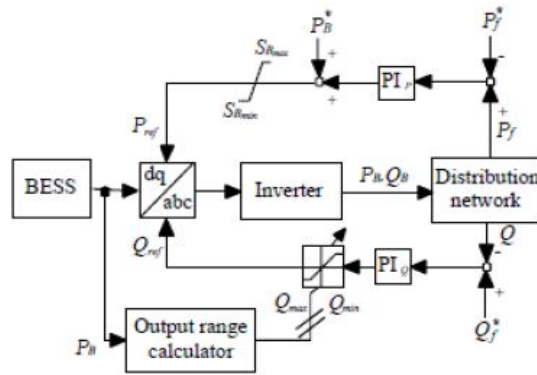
$P_B^*$
$P_f^*$
$S_{R_{max}}$
+
-
$S_{R_{min}}$
+
$PI_P$
$P_{ref}$
+
$P_f$
BESS
dq
abc
Inverter
$P_B, Q_B$
Distribution network
$Q$
$Q_{ref}$
-
$PI_Q$
+
$Q_{max}$
$Q_{min}$
$Q_f^*$
$P_B$
Output range calculator